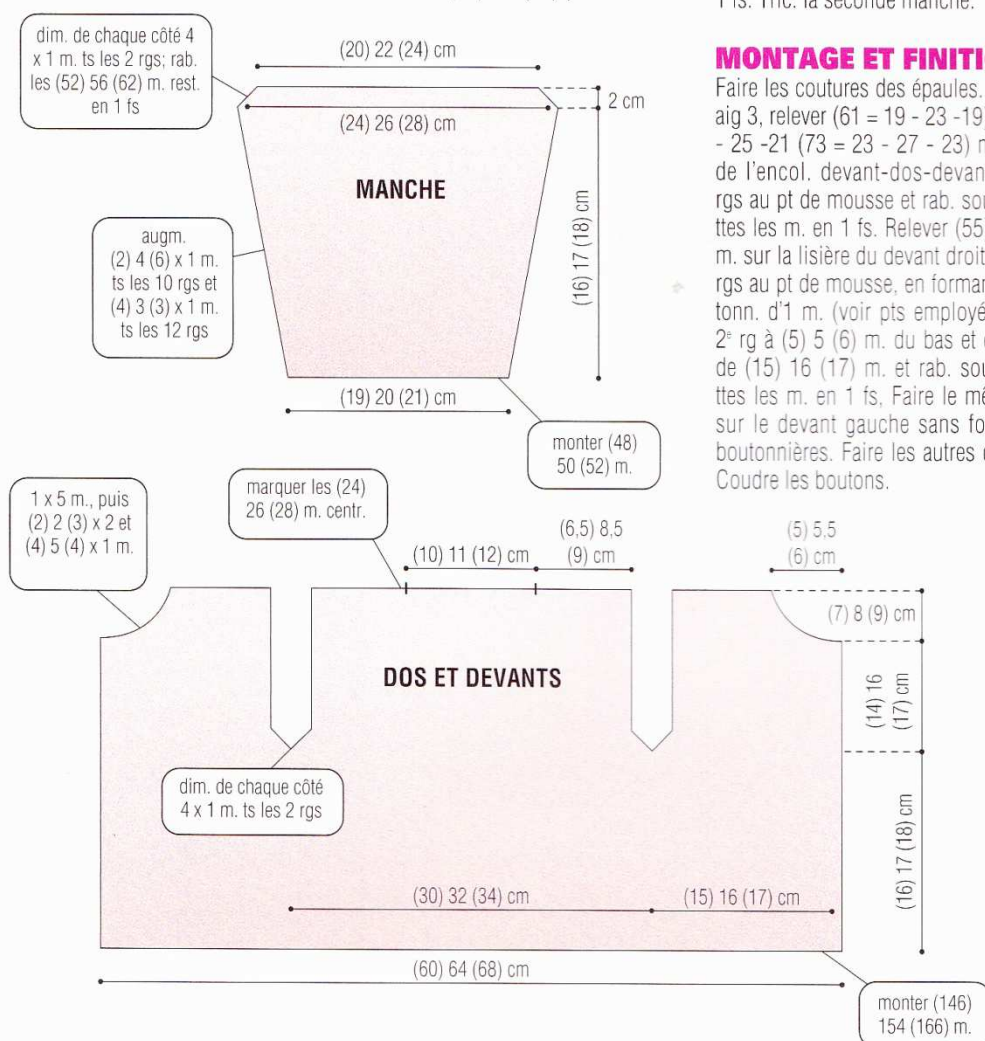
1 fs. Tric. la seconde manche.

MONTAGE ET FINITI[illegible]

Faire les coutures des épaules. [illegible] aig 3, relever (61 = 19 - 23 -19) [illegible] - 25 -21 (73 = 23 - 27 - 23) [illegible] de l'encol. devant-dos-devan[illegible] rgs au pt de mousse et rab. sou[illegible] ttes les m. en 1 fs. Relever (55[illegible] m. sur la lisière du devant droit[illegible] rgs au pt de mousse, en formar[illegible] tonn. d'1 m. (voir pts employé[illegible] 2e rg à (5) 5 (6) m. du bas et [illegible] de (15) 16 (17) m. et rab. sou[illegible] ttes les m. en 1 fs, Faire le mê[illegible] sur le devant gauche sans fo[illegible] boutonnières. Faire les autres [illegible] Coudre les boutons.

dim. de chaque côté 4 x 1 m. ts les 2 rgs; rab. les (52) 56 (62) m. rest. en 1 fs

(20) 22 (24) cm

2 cm

(24) 26 (28) cm

MANCHE

(16) 17 (18) cm

augm. (2) 4 (6) x 1 m. ts les 10 rgs et (4) 3 (3) x 1 m. ts les 12 rgs

(19) 20 (21) cm

monter (48) 50 (52) m.

1 x 5 m., puis (2) 2 (3) x 2 et (4) 5 (4) x 1 m.

marquer les (24) 26 (28) m. centr.

(10) 11 (12) cm

(6,5) 8,5 (9) cm

(5) 5,5 (6) cm

(7) 8 (9) cm

DOS ET DEVANTS

(14) 16 (17) cm

dim. de chaque côté 4 x 1 m. ts les 2 rgs

(16) 17 (18) cm

(30) 32 (34) cm

(15) 16 (17) cm

(60) 64 (68) cm

monter (146) 154 (166) m.